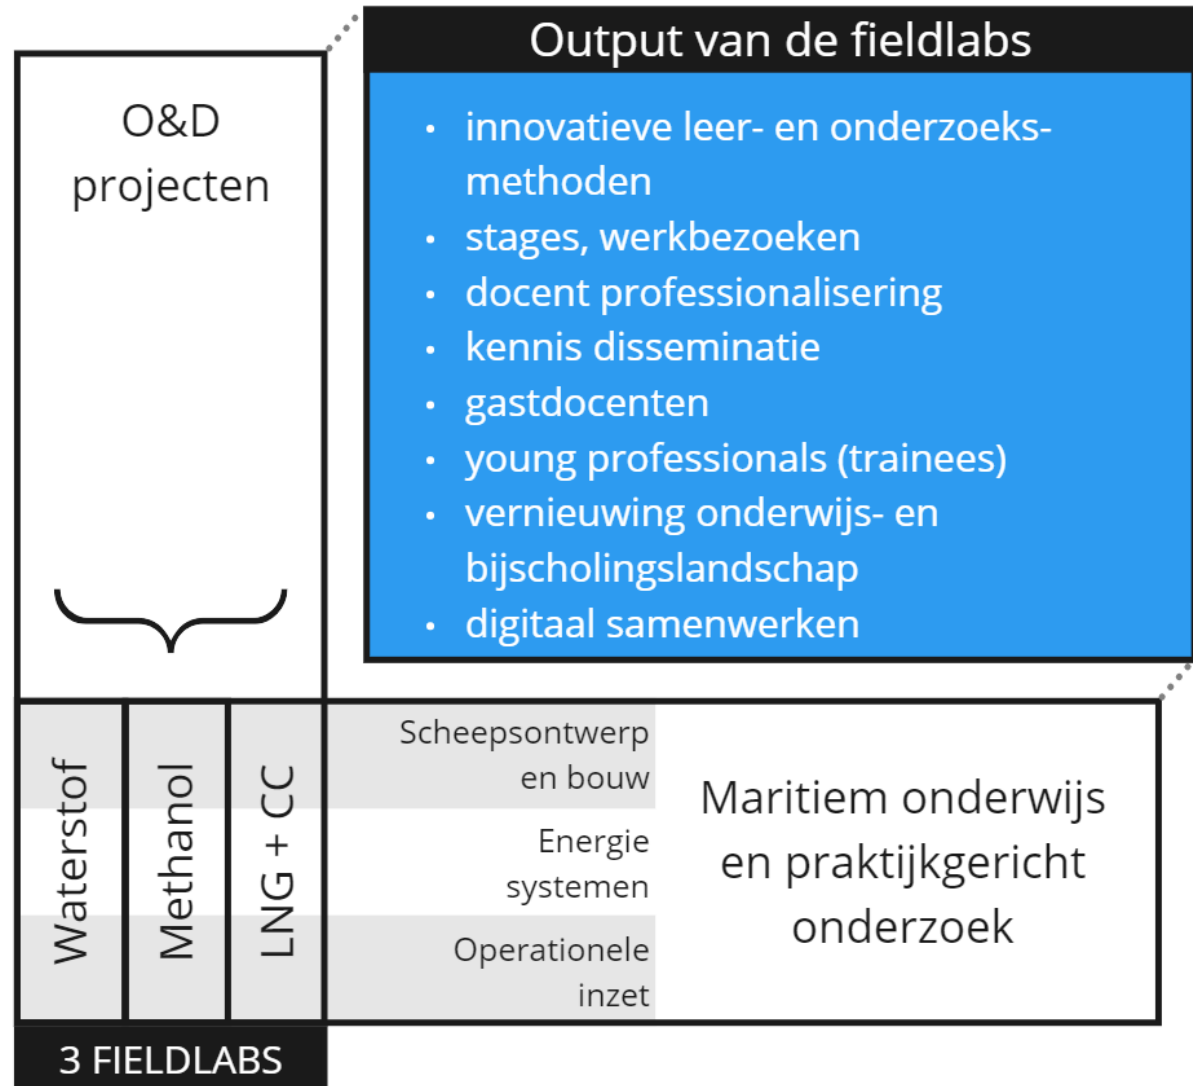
O&D projecten

Output van de fieldlabs

- innovatieve leer- en onderzoeksmethoden
- stages, werkbezoeken
- docent professionalisering
- kennis disseminatie
- gastdocenten
- young professionals (trainees)
- vernieuwing onderwijs- en bijscholingslandschap
- digitaal samenwerken

Waterstof

Methanol

LNG + CC

Scheepsontwerp en bouw

Energie systemen

Operationele inzet

Maritiem onderwijs en praktijkgericht onderzoek

3 FIELDLABS